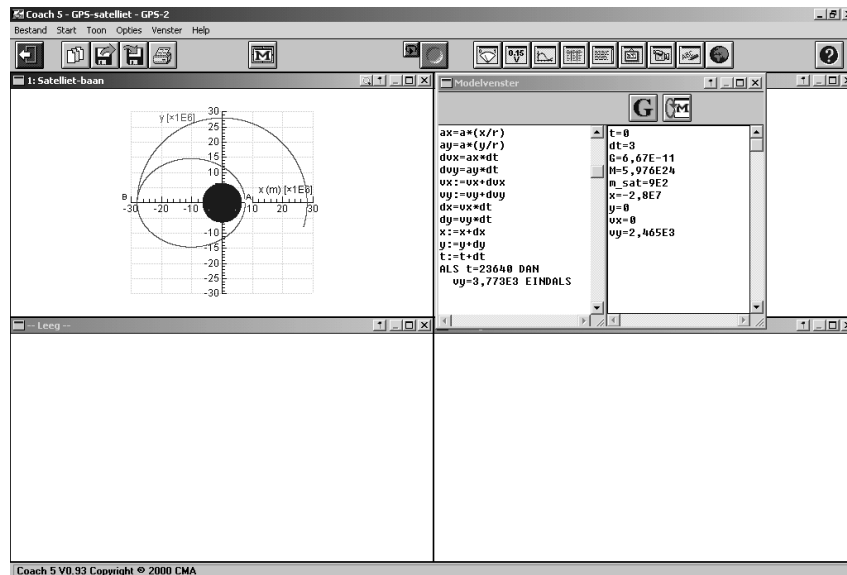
Coach 5 - GPS-satelliet - GPS-2

Bestand Start Toon Opties Venster Help

1: Satelliet-baan

y [×1E6]

30
25
20
15
10
5
B
-30 -20 -10
A
10 20 30
x (m) [×1E6]
-10
-15
-20
-25
-30

Modelvenster

G

ax=a*(x/r)
ay=a*(y/r)
dvx=ax*dt
dvy=ay*dt
vx:=vx+dvx
vy:=vy+dvy
dx=vx*dt
dy=vy*dt
x:=x+dx
y:=y+dy
t:=t+dt
ALS t=23640 DAN
vy=3,773E3 EINDALS

t=0
dt=3
G=6,67E-11
M=5,976E24
m_sat=9E2
x=-2,8E7
y=0
vx=0
vy=2,465E3

-- Leeg --

Coach 5 V0.93 Copyright © 2000 CMA